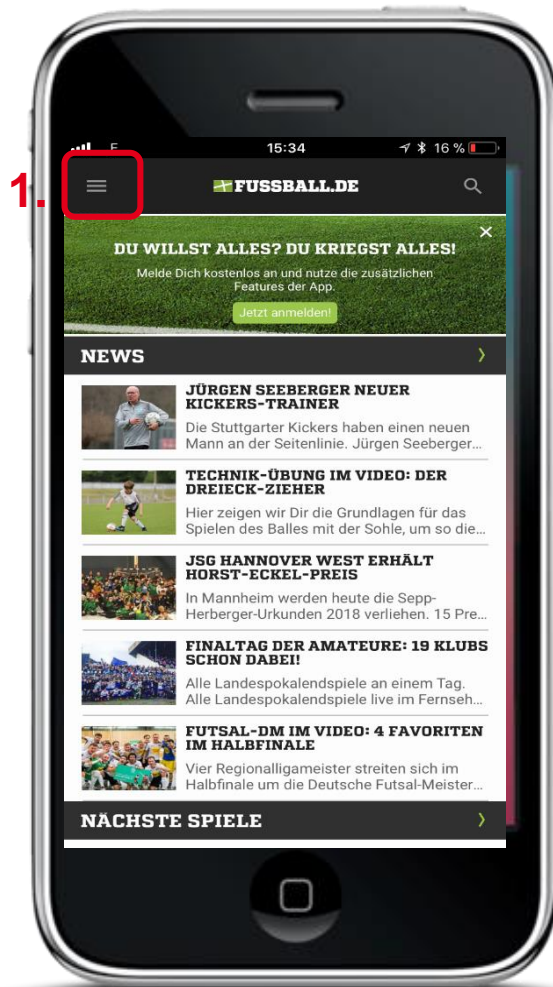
E 15:34 16 %

1.

FUSSBALL.DE

DU WILLST ALLES? DU KRIEGST ALLES!

Melde Dich kostenlos an und nutze die zusätzlichen Features der App.

Jetzt anmelden!

NEWS

JÜRGEN SEEBERGER NEUER KICKERS-TRAINER

Die Stuttgarter Kickers haben einen neuen Mann an der Seitenlinie. Jürgen Seeberger...

TECHNIK-ÜBUNG IM VIDEO: DER DREIECK-ZIEHER

Hier zeigen wir Dir die Grundlagen für das Spielen des Balles mit der Sohle, um so die...

JSG HANNOVER WEST ERHÄLT HORST-ECKEL-PREIS

In Mannheim werden heute die Sepp-Herberger-Urkunden 2018 verliehen. 15 Pre...

FINALTAG DER AMATEURE: 19 KLUBS SCHON DABEI!

Alle Landespokalendspiele an einem Tag. Alle Landespokalendspiele live im Fernseh...

FUTSAL-DM IM VIDEO: 4 FAVORITEN IM HALBFINALE

Vier Regionalligameister streiten sich im Halbfinale um die Deutsche Futsal-Meister...

NÄCHSTE SPIELE